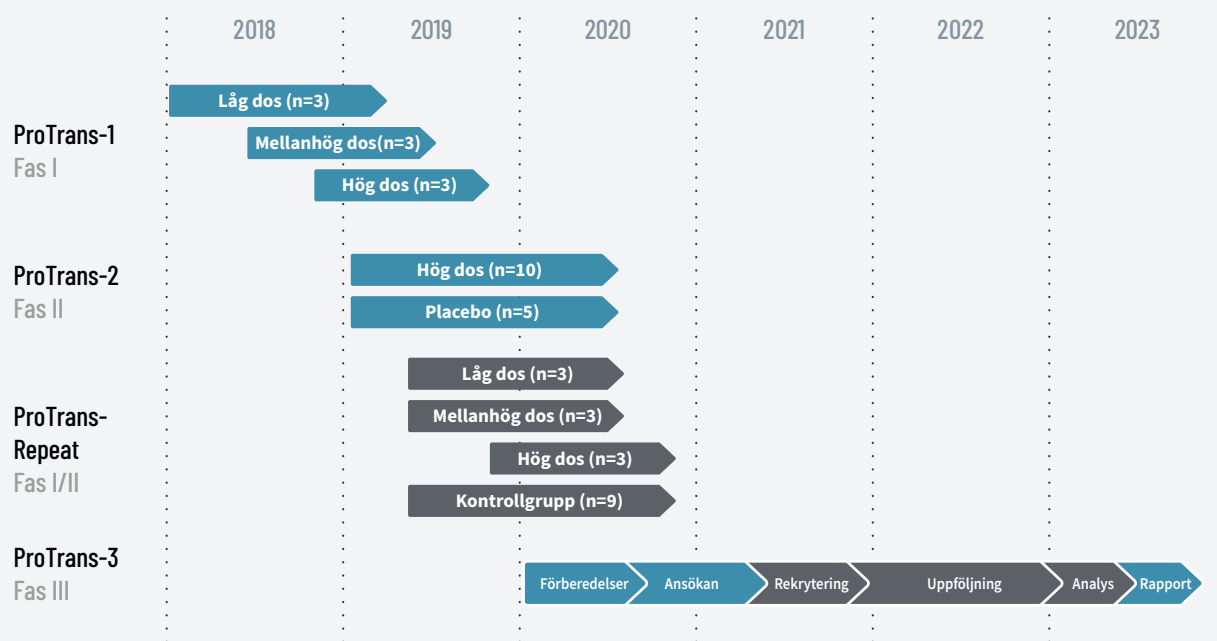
2018 2019 2020 2021 2022 2023

ProTrans-1
Fas I

Låg dos (n=3)
Mellanhög dos(n=3)
Hög dos (n=3)

ProTrans-2
Fas II

Hög dos (n=10)
Placebo (n=5)

ProTrans-Repeat
Fas I/II

Låg dos (n=3)
Mellanhög dos (n=3)
Hög dos (n=3)
Kontrollgrupp (n=9)

ProTrans-3
Fas III

Förberedelser
Ansökan
Rekrytering
Uppföljning
Analys
Rapport